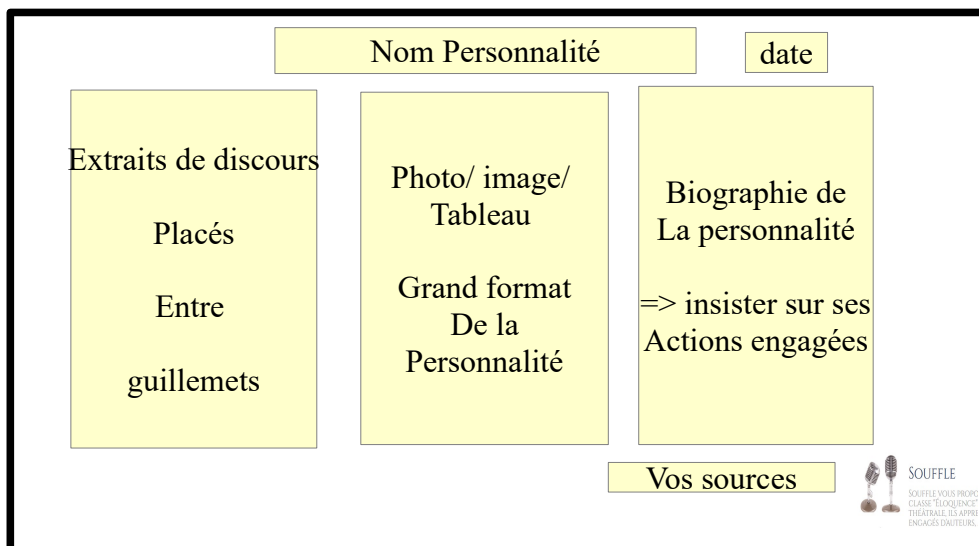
Nom Personnalité

date

Extraits de discours

Placés

Entre

guillemets

Photo/ image/ Tableau

Grand format De la Personnalité

Biographie de La personnalité

=> insister sur ses Actions engagées

Vos sources

SOUFFLE

SOUFFLE VOUS PROPO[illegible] CLASSE "ÉLOQUENCE" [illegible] THÉÂTRALE. ILS APPRE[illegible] ENGAGÉS D'AUTEURS.